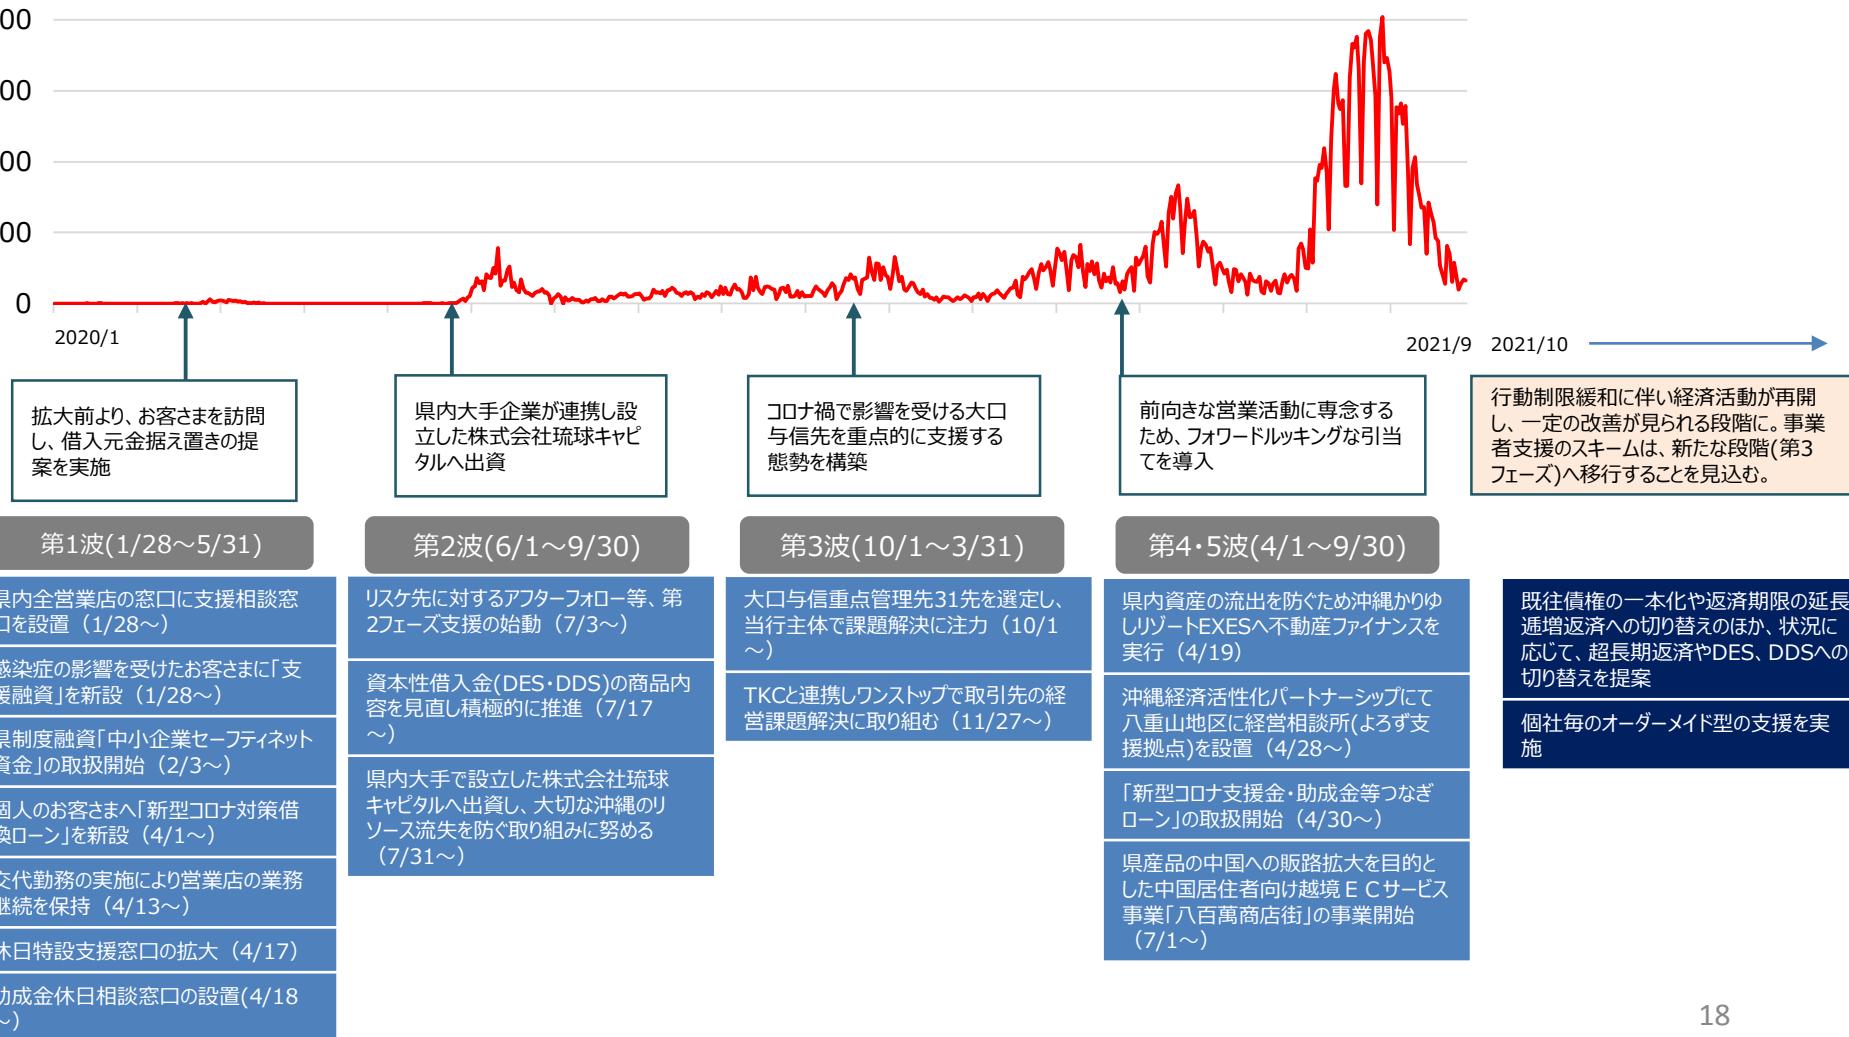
00
00
00
00
0

2020/1

2021/9 2021/10

拡大前より、お客さまを訪問し、借入元金据え置きの提案を実施

県内大手企業が連携し設立した株式会社琉球キャピタルへ出資

コロナ禍で影響を受ける大口与信先を重点的に支援する態勢を構築

前向きな営業活動に専念するため、フォワードルッキングな引当てを導入

行動制限緩和に伴い経済活動が再開し、一定の改善が見られる段階に。事業者支援のスキームは、新たな段階(第3フェーズ)へ移行することを見込む。

第1波(1/28～5/31)

県内全営業店の窓口に支援相談窓口を設置（1/28～）

感染症の影響を受けたお客さまに「支援融資」を新設（1/28～）

県制度融資「中小企業セーフティネット資金」の取扱開始（2/3～）

個人のお客さまへ「新型コロナ対策借換ローン」を新設（4/1～）

交代勤務の実施により営業店の業務継続を保持（4/13～）

休日特設支援窓口の拡大（4/17）

助成金休日相談窓口の設置(4/18～)

第2波(6/1～9/30)

リスケ先に対するアフターフォロー等、第2フェーズ支援の始動（7/3～）

資本性借入金(DES･DDS)の商品内容を見直し積極的に推進（7/17～）

県内大手で設立した株式会社琉球キャピタルへ出資し、大切な沖縄のリソース流失を防ぐ取り組みに努める（7/31～）

第3波(10/1～3/31)

大口与信重点管理先31先を選定し、当行主体で課題解決に注力（10/1～）

TKCと連携しワンストップで取引先の経営課題解決に取り組む（11/27～）

第4･5波(4/1～9/30)

県内資産の流出を防ぐため沖縄かりゆしリゾートEXESへ不動産ファイナンスを実行（4/19）

沖縄経済活性化パートナーシップにて八重山地区に経営相談所(よろず支援拠点)を設置（4/28～）

「新型コロナ支援金･助成金等つなぎローン」の取扱開始（4/30～）

県産品の中国への販路拡大を目的とした中国居住者向け越境ＥＣサービス事業「八百萬商店街」の事業開始（7/1～）

既往債権の一本化や返済期限の延長逓増返済への切り替えのほか、状況に応じて、超長期返済やDES、DDSへの切り替えを提案

個社毎のオーダーメイド型の支援を実施

18